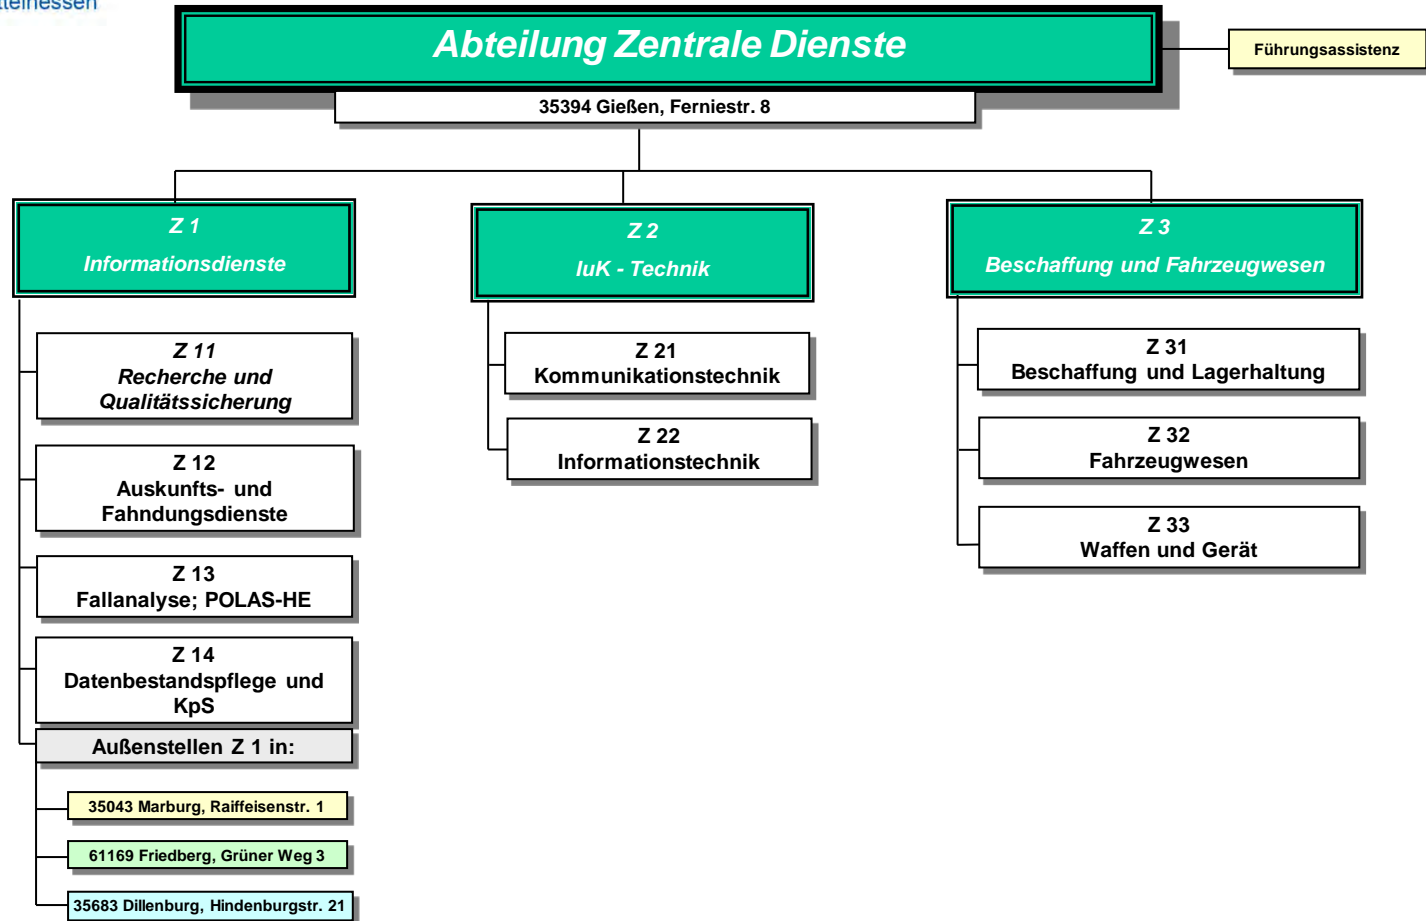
ttelhessen

Abteilung Zentrale Dienste

35394 Gießen, Ferniestr. 8

Führungsassistenz

Z 1
Informationsdienste

Z 11
Recherche und Qualitätssicherung

Z 12
Auskunfts- und Fahndungsdienste

Z 13
Fallanalyse; POLAS-HE

Z 14
Datenbestandspflege und KpS

Außenstellen Z 1 in:

35043 Marburg, Raiffeisenstr. 1

61169 Friedberg, Grüner Weg 3

35683 Dillenburg, Hindenburgstr. 21

Z 2
IuK - Technik

Z 21
Kommunikationstechnik

Z 22
Informationstechnik

Z 3
Beschaffung und Fahrzeugwesen

Z 31
Beschaffung und Lagerhaltung

Z 32
Fahrzeugwesen

Z 33
Waffen und Gerät